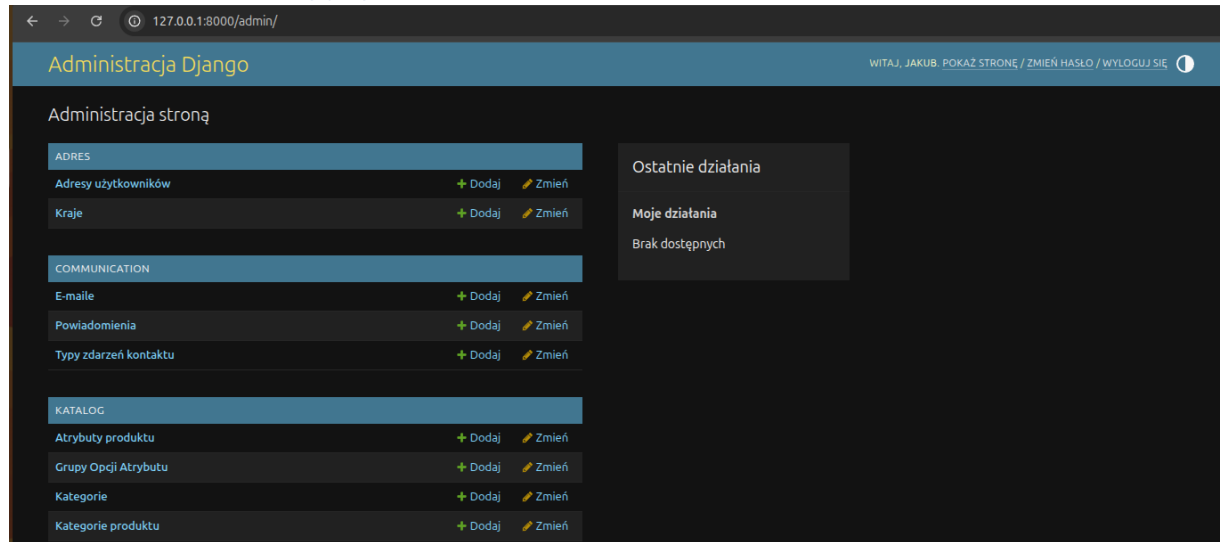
127.0.0.1:8000/admin/

Administracja Django

WITAJ, JAKUB. POKAŻ STRONĘ / ZMIEŃ HASŁO / WYLOGUJ SIĘ

Administracja stroną

| ADRES | | |
|---|---|---|
| Adresy użytkowników | + Dodaj | Zmień |
| Kraje | + Dodaj | Zmień |

| COMMUNICATION | | |
|---|---|---|
| E-maile | + Dodaj | Zmień |
| Powiadomienia | + Dodaj | Zmień |
| Typy zdarzeń kontaktu | + Dodaj | Zmień |

| KATALOG | | |
|---|---|---|
| Atrybuty produktu | + Dodaj | Zmień |
| Grupy Opcji Atrybutu | + Dodaj | Zmień |
| Kategorie | + Dodaj | Zmień |
| Kategorie produktu | + Dodaj | Zmień |

Ostatnie działania

Moje działania

Brak dostępnych